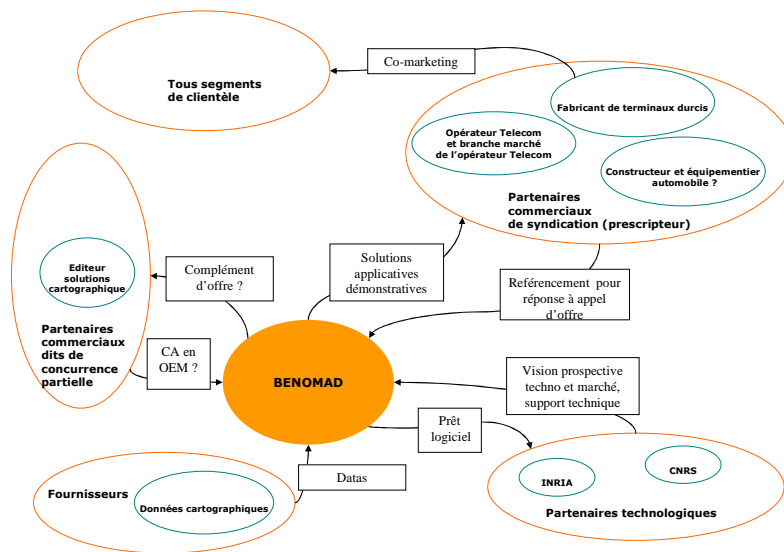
Tous segments de clientèle

Co-marketing

Fabricant de terminaux durcis

Opérateur Telecom et branche marché de l'opérateur Telecom

Constructeur et équipementier automobile ?

Partenaires commerciaux de syndication (prescripteur)

Editeur solutions cartographique

Partenaires commerciaux dits de concurrence partielle

Complément d'offre ?

Solutions applicatives démonstratives

Referencement pour réponse à appel d'offre

CA en OEM ?

BENOMAD

Vision prospective techno et marché, support technique

Prêt logiciel

INRIA

CNRS

Partenaires technologiques

Datas

Fournisseurs

Données cartographiques